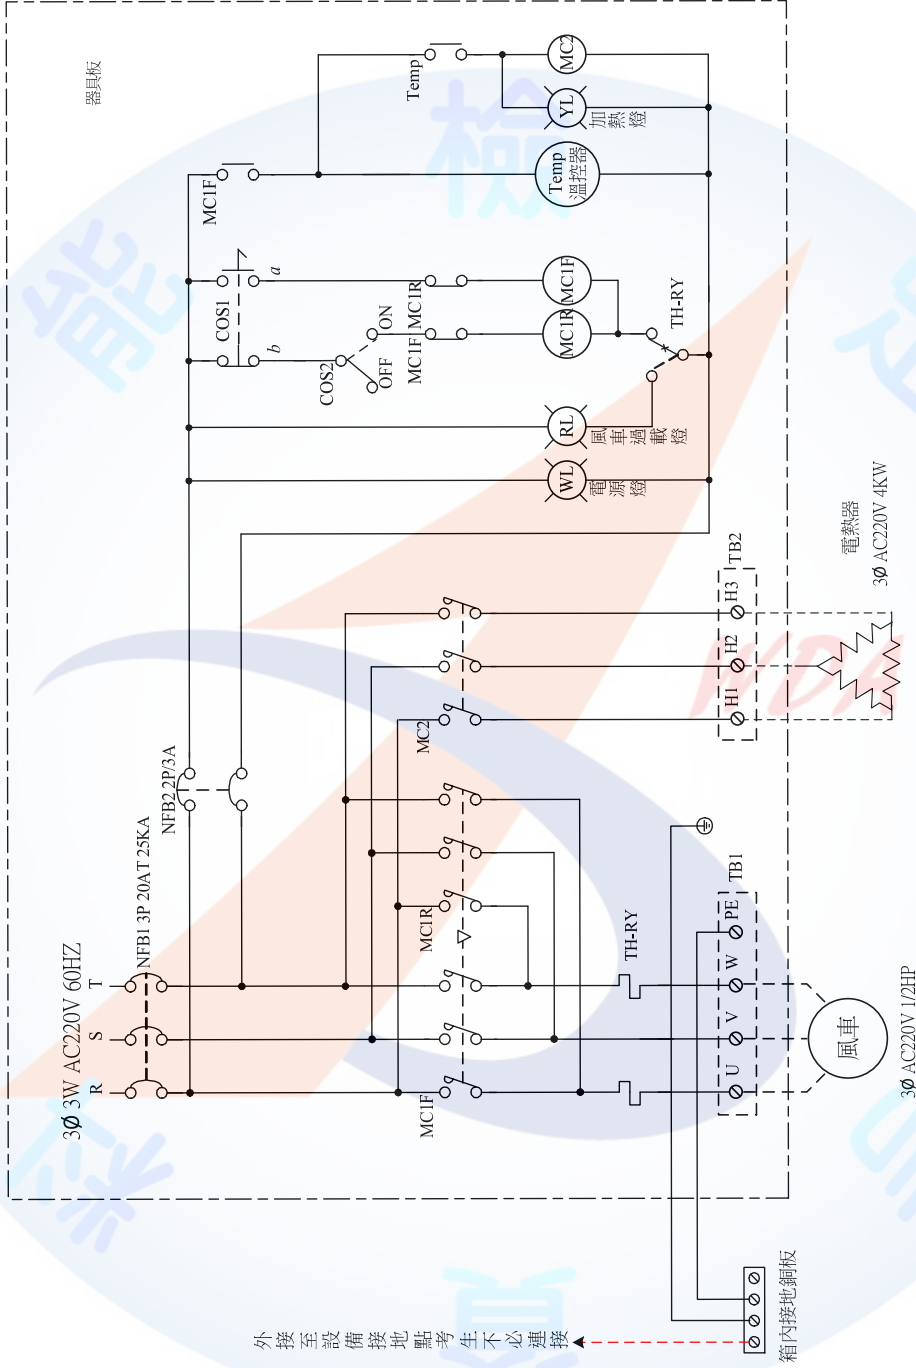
器具板

Temp

MC2

YL
加熱燈

MC1F

Temp
溫控器

COS1
a
b

MC1R

MC1F

ON
OFF
COS2

MC1F

MC1R

TH-RY

RL
風車過載燈

WL
電源燈

電熱器
3Ø AC220V 4KW

TB2
H3
H2
H1

MC2

NFB2 2P/3A

NFB1 3P 20AT 25KA

3Ø 3W AC220V 60HZ
R
S
T

MC1R

TH-RY

TB1
PE
W
V
U

風車
3Ø AC220V 1/2HP

MC1F

箱內接地銅板

外接至設備接地點考生不必連接